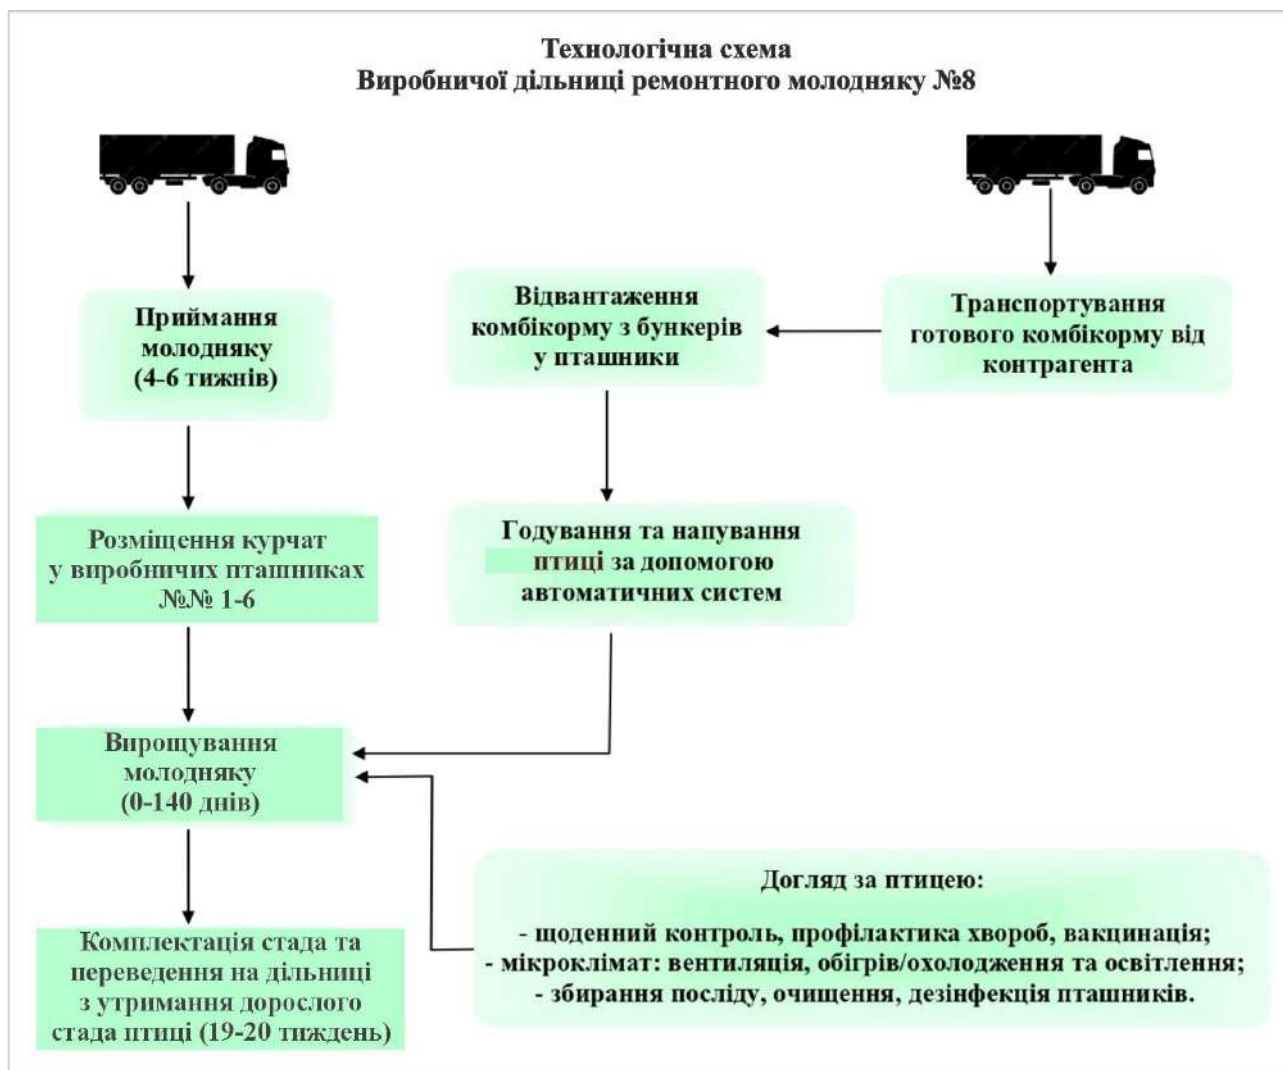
Технологічна схема
Виробничої дільниці ремонтного молодняку №8

Приймання молодняку (4-6 тижнів)

Відвантаження комбікорму з бункерів у пташники

Транспортування готового комбікорму від контрагента

Розміщення курчат у виробничих пташниках №№ 1-6

Годування та напування птиці за допомогою автоматичних систем

Вирощування молодняку (0-140 днів)

Комплектація стада та переведення на дільниці з утримання дорослого стада птиці (19-20 тиждень)

Догляд за птицею:

- щоденний контроль, профілактика хвороб, вакцинація;
- мікроклімат: вентиляція, обігрів/охолодження та освітлення;
- збирання посліду, очищення, дезінфекція пташників.